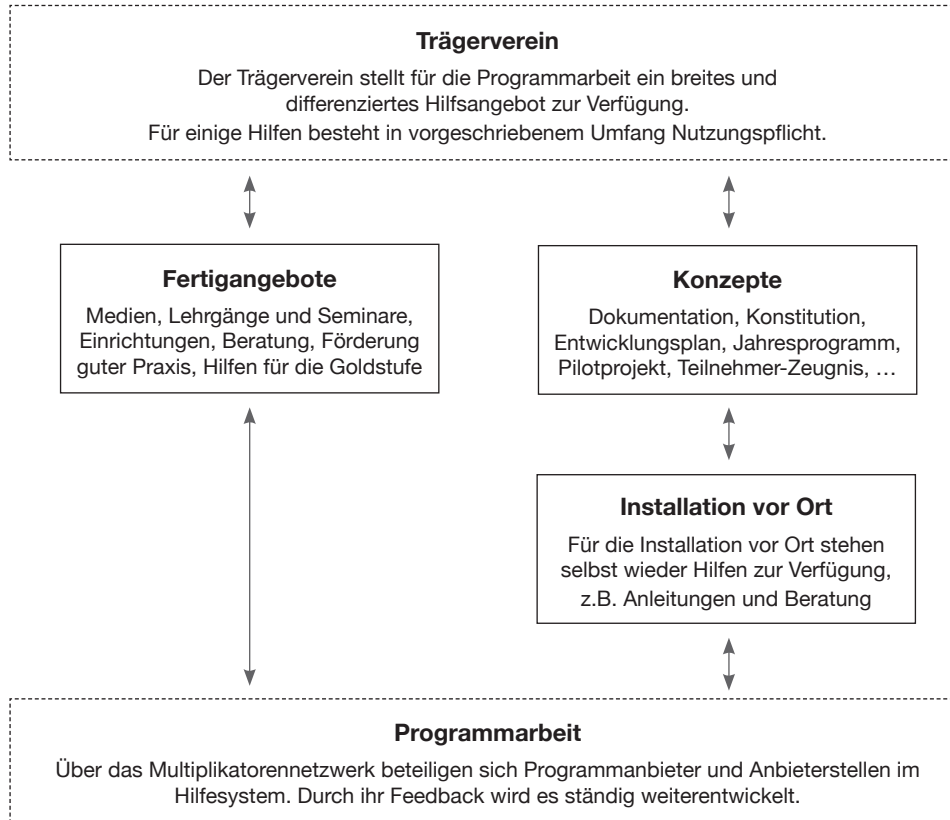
**Trägerverein**

Der Trägerverein stellt für die Programmarbeit ein breites und differenziertes Hilfsangebot zur Verfügung.
Für einige Hilfen besteht in vorgeschriebenem Umfang Nutzungspflicht.

**Fertigangebote**

Medien, Lehrgänge und Seminare, Einrichtungen, Beratung, Förderung guter Praxis, Hilfen für die Goldstufe

**Konzepte**

Dokumentation, Konstitution, Entwicklungsplan, Jahresprogramm, Pilotprojekt, Teilnehmer-Zeugnis, …

**Installation vor Ort**

Für die Installation vor Ort stehen selbst wieder Hilfen zur Verfügung, z.B. Anleitungen und Beratung

**Programmarbeit**

Über das Multiplikatorennetzwerk beteiligen sich Programmanbieter und Anbieterstellen im Hilfesystem. Durch ihr Feedback wird es ständig weiterentwickelt.